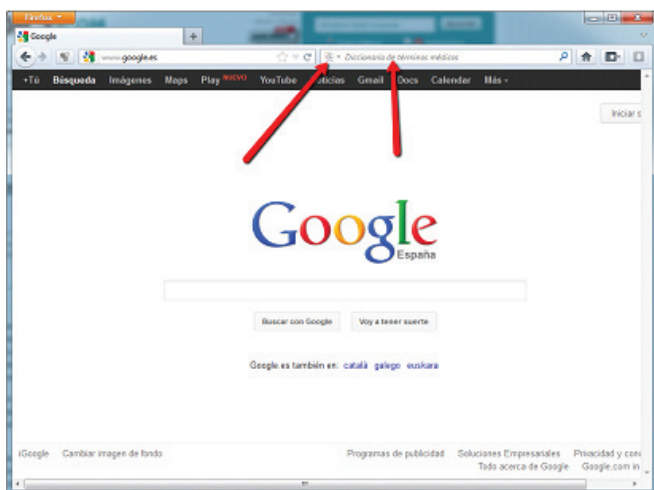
Firefox
Google
www.google.es
Diccionario de términos médicos
+Tú Búsqueda Imágenes Maps Play NUEVO YouTube Noticias Gmail Docs Calendar Más
Iniciar s

Google
España

Buscar con Google Voy a tener suerte

Google es también en: català galego euskara

iGoogle Cambiar imagen de fondo
Programas de publicidad Soluciones Empresariales Privacidad y con
Todo acerca de Google Google.com in